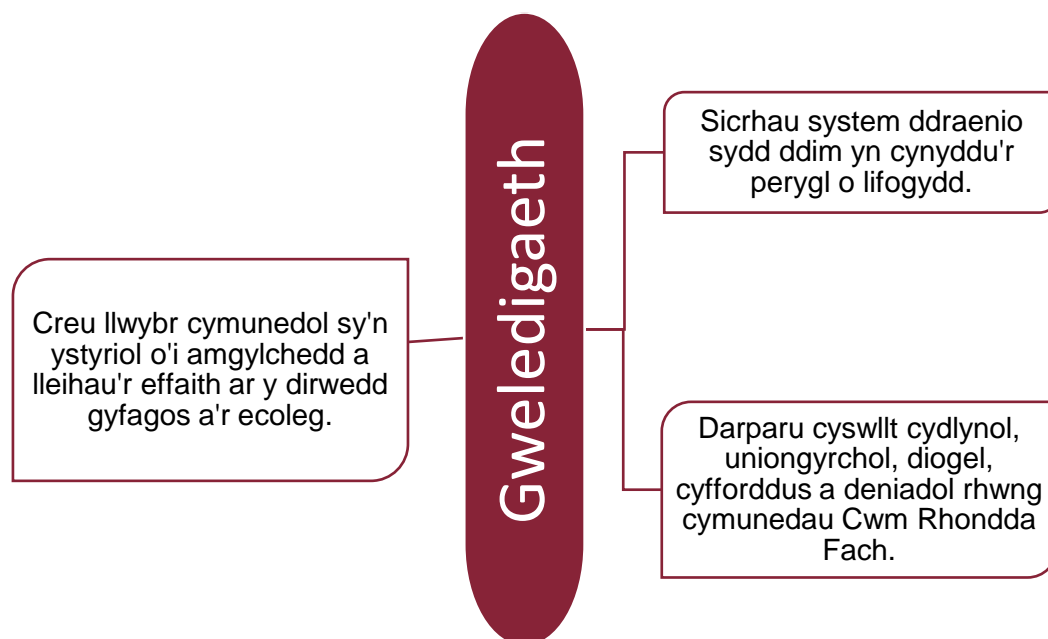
Gweledigaeth

Creu llwybr cymunedol sy'n ystyriol o'i amgylchedd a lleihau'r effaith ar y dirwedd gyfagos a'r ecoleg.

Sicrhau system ddraenio sydd ddim yn cynyddu'r perygl o lifogydd.

Darparu cyswllt cydlynol, uniongyrchol, diogel, cyfforddus a deniadol rhwng cymunedau Cwm Rhondda Fach.